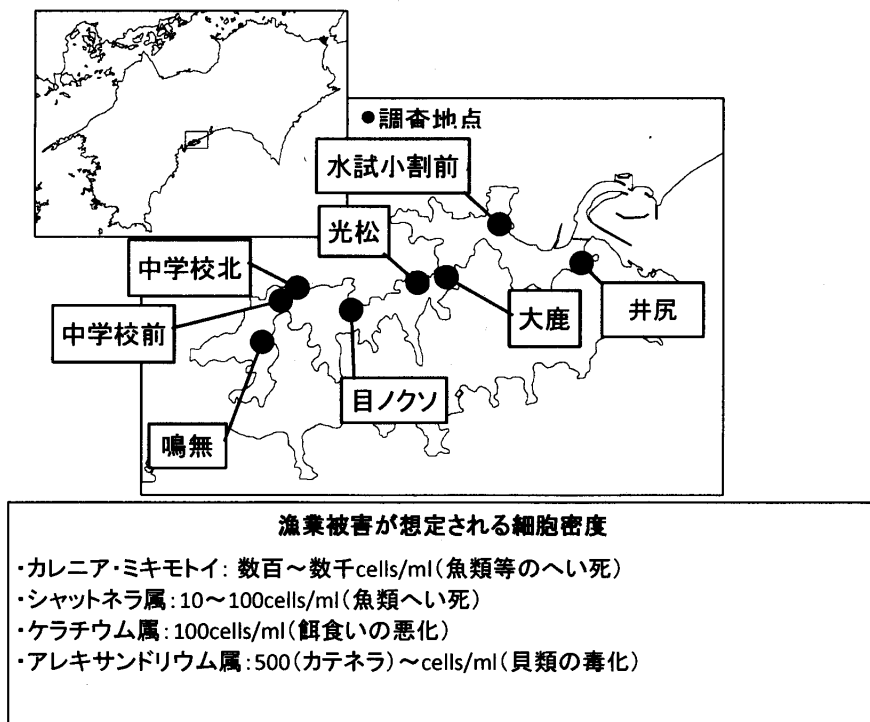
●調査地点

水試小割前

光松

中学校北

中学校前

大鹿

井尻

目ノクソ

鳴無

漁業被害が想定される細胞密度

・カレニア・ミキモトイ：数百～数千cells/ml（魚類等のへい死）
・シャットネラ属：10～100cells/ml（魚類へい死）
・ケラチウム属：100cells/ml（餌食いの悪化）
・アレキサンドリウム属：500（カテネラ）～cells/ml（貝類の毒化）